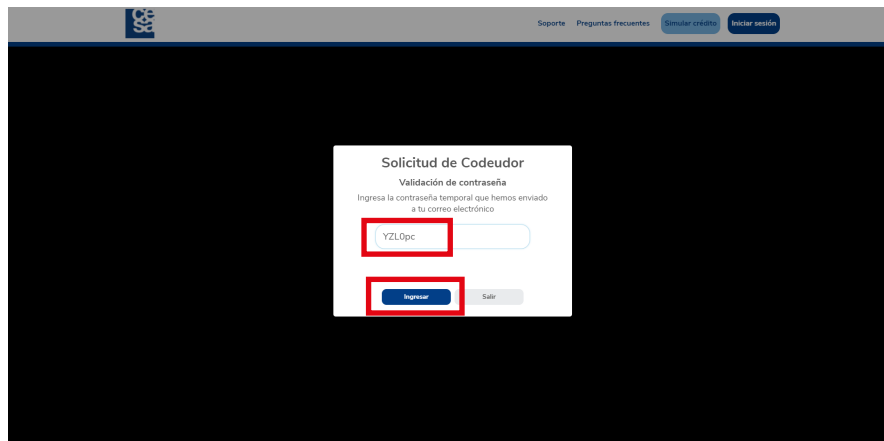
ce
sa

Soporte Preguntas frecuentes Simular crédito Iniciar sesión

Solicitud de Codeudor

Validación de contraseña

Ingresa la contraseña temporal que hemos enviado a tu correo electrónico

YZL0pc

Ingresar Salir